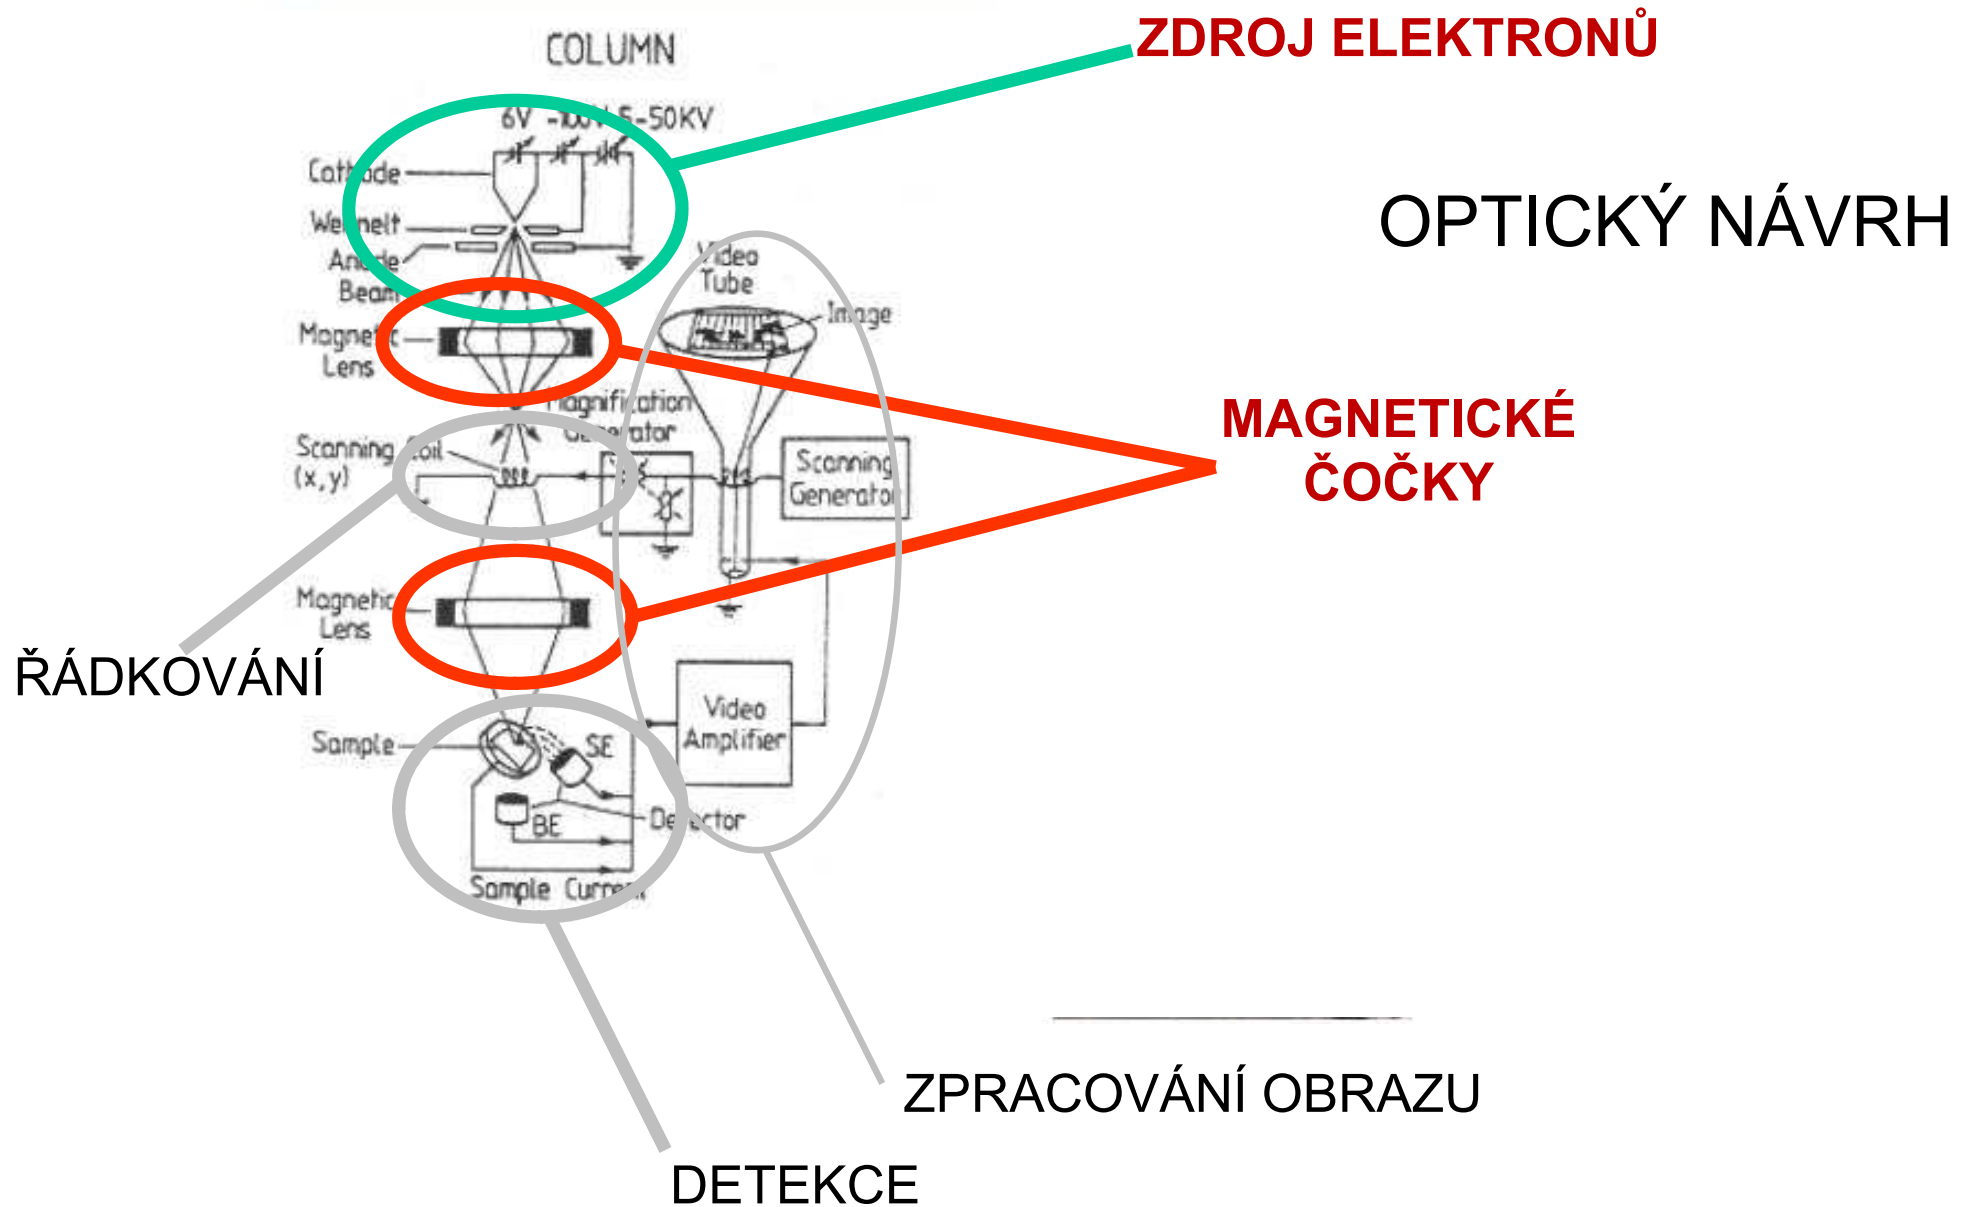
COLUMN

ZDROJ ELEKTRONŮ

6V -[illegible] 5-50KV

Cat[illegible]de

We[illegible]nelt

An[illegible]de

Beam

OPTICKÝ NÁVRH

Video Tube

Image

Magnetic Lens

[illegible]agnification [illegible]rator

MAGNETICKÉ ČOČKY

Scanning Coil (x,y)

Scanning Generator

Magnetic Lens

ŘÁDKOVÁNÍ

Video Amplifier

Sample

SE

BE

De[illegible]ctor

Sample Curre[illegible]

ZPRACOVÁNÍ OBRAZU

DETEKCE